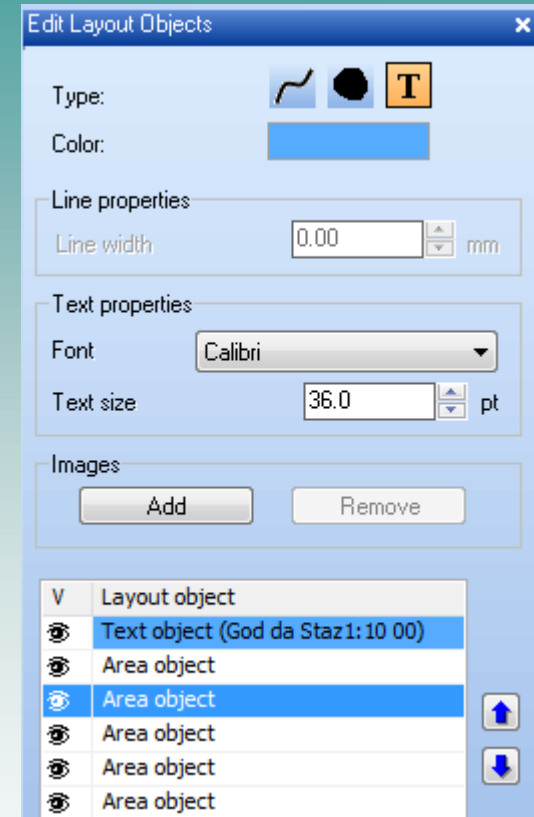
Edit Layout Objects

Type: T

Color:

Line properties

Line width 0.00 mm

Text properties

Font Calibri

Text size 36.0 pt

Images

Add Remove

| V | Layout object |
|---|---|
| | Text object (God da Staz1:10 00) |
| | Area object |
| | Area object |
| | Area object |
| | Area object |
| | Area object |